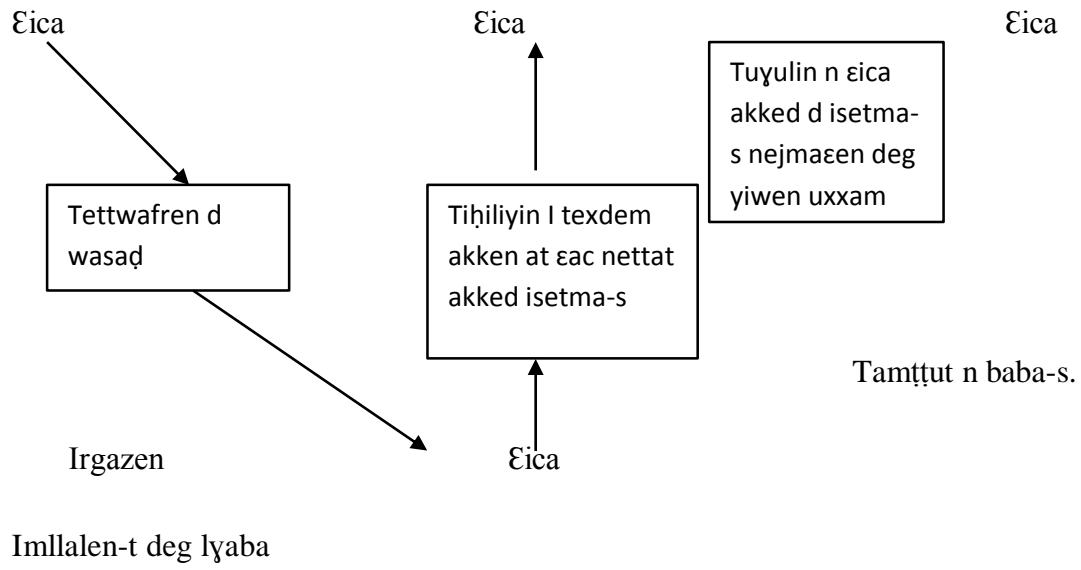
Ɛica

Ɛica

Ɛica

Tuɣulin n ɛica akked d isetma-s nejmaɛen deg yiwen uxxam

Tettwafren d wasaḍ

Tiḥiliyin I texdem akken at ɛac nettat akked isetma-s

Tamṭṭut n baba-s.

Irgazen

Ɛica

Imllalen-t deg lɣaba